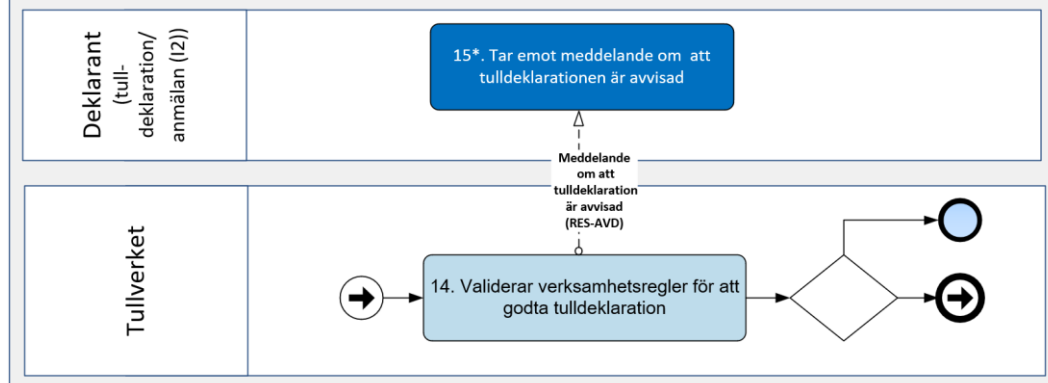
Deklarant (tulldeklaration/ anmälan (I2))

15*. Tar emot meddelande om att tulldeklarationen är avvisad

Meddelande om att tulldeklaration är avvisad (RES-AVD)

Tullverket

14. Validerar verksamhetsregler för att godta tulldeklaration